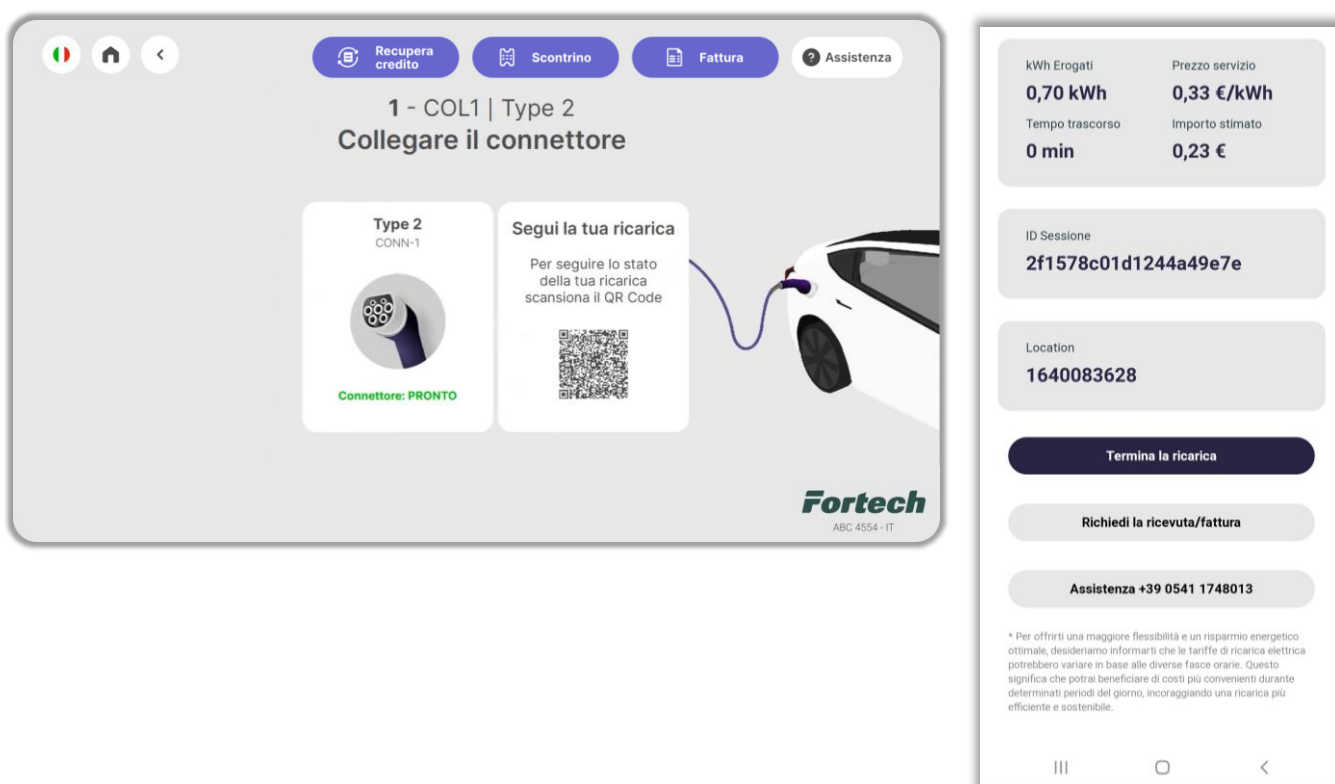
Recupera credito
Scontrino
Fattura
Assistenza

1 - COL1 | Type 2
Collegare il connettore

Type 2
CONN-1

Connettore: PRONTO

Segui la tua ricarica
Per seguire lo stato della tua ricarica scansiona il QR Code

Fortech
ABC 4554 - IT

kWh Erogati
0,70 kWh
Prezzo servizio
0,33 €/kWh
Tempo trascorso
0 min
Importo stimato
0,23 €

ID Sessione
2f1578c01d1244a49e7e

Location
1640083628

Termina la ricarica

Richiedi la ricevuta/fattura

Assistenza +39 0541 1748013

* Per offrirti una maggiore flessibilità e un risparmio energetico ottimale, desideriamo informarti che le tariffe di ricarica elettrica potrebbero variare in base alle diverse fasce orarie. Questo significa che potrai beneficiare di costi più convenienti durante determinati periodi del giorno, incoraggiando una ricarica più efficiente e sostenibile.